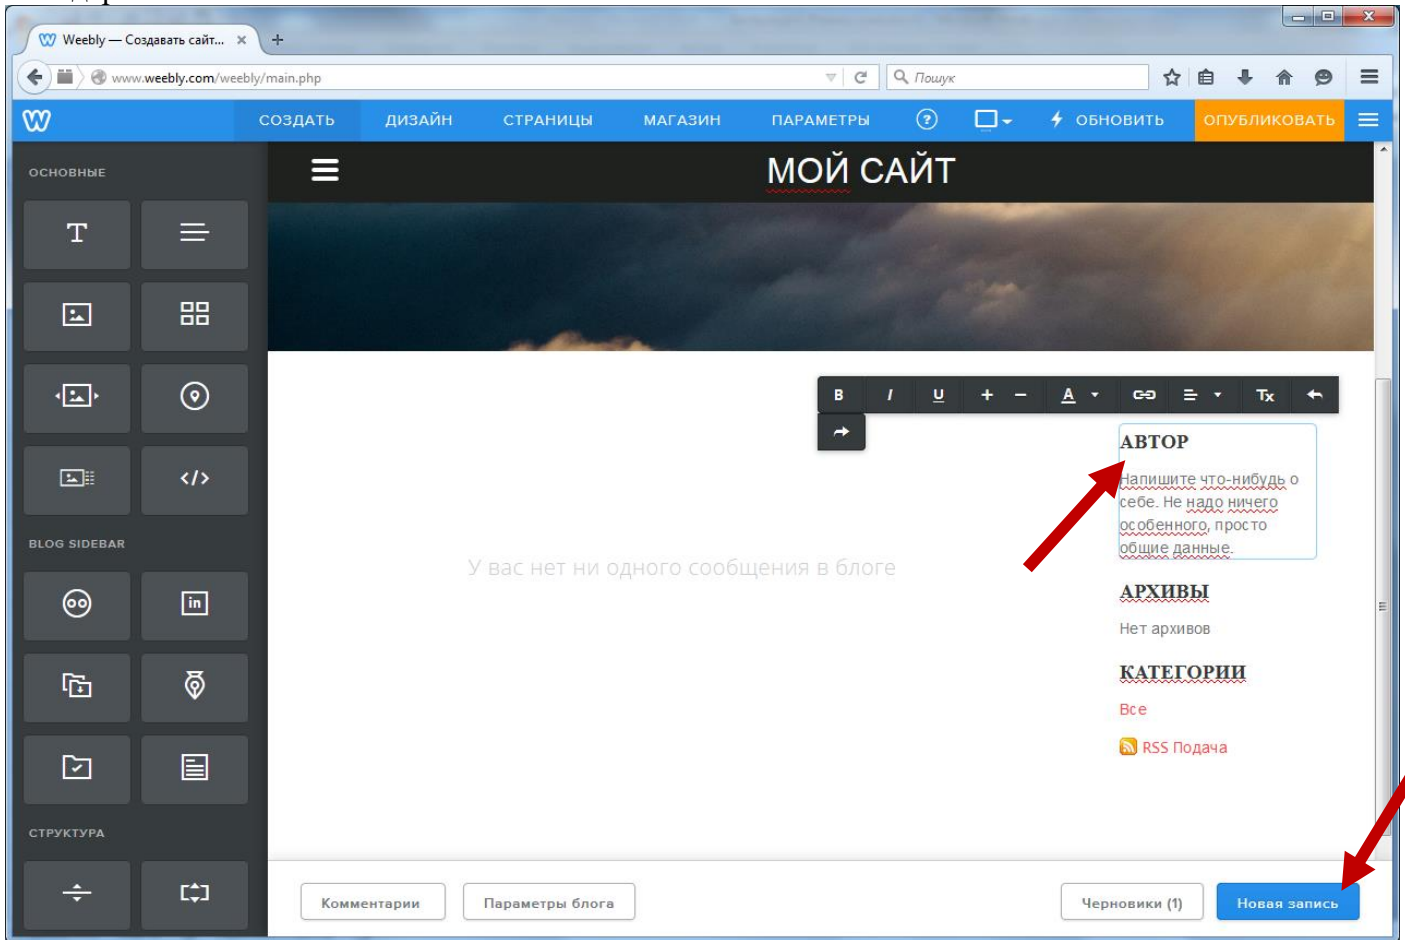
Weebly — Создавать сайт... ×

www.weebly.com/weebly/main.php

Пошук

СОЗДАТЬ ДИЗАЙН СТРАНИЦЫ МАГАЗИН ПАРАМЕТРЫ ОБНОВИТЬ ОПУБЛИКОВАТЬ

ОСНОВНЫЕ

BLOG SIDEBAR

СТРУКТУРА

МОЙ САЙТ

B I U A Tx

АВТОР

Напишите что-нибудь о себе. Не надо ничего особенного, просто общие данные.

У вас нет ни одного сообщения в блоге

АРХИВЫ

Нет архивов

КАТЕГОРИИ

Все

RSS Подача

Комментарии

Параметры блога

Черновики (1)

Новая запись